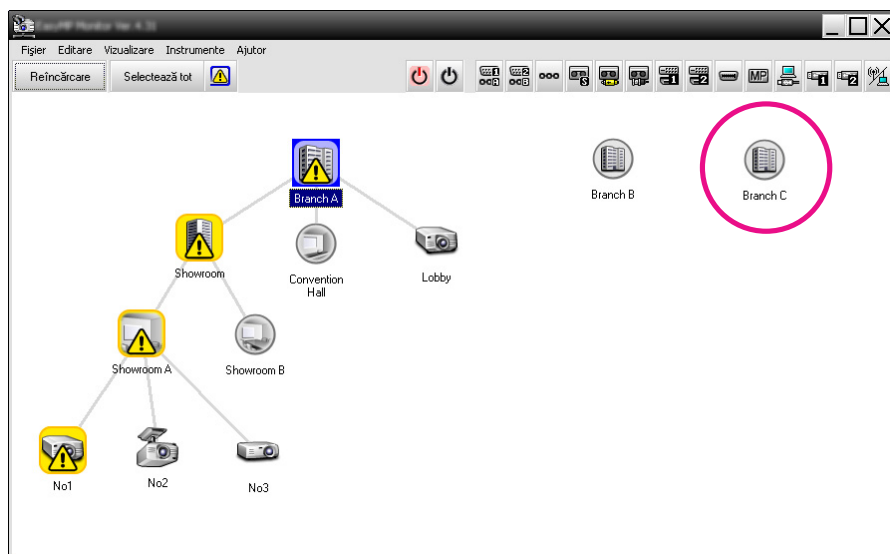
EasyMP Monitor Ver 4.31

Fişier Editare Vizualizare Instrumente Ajutor

Reîncărcare Selectează tot

MP

Branch A

Branch B

Branch C

Showroom

Convention Hall

Lobby

Showroom A

Showroom B

No1

No2

No3